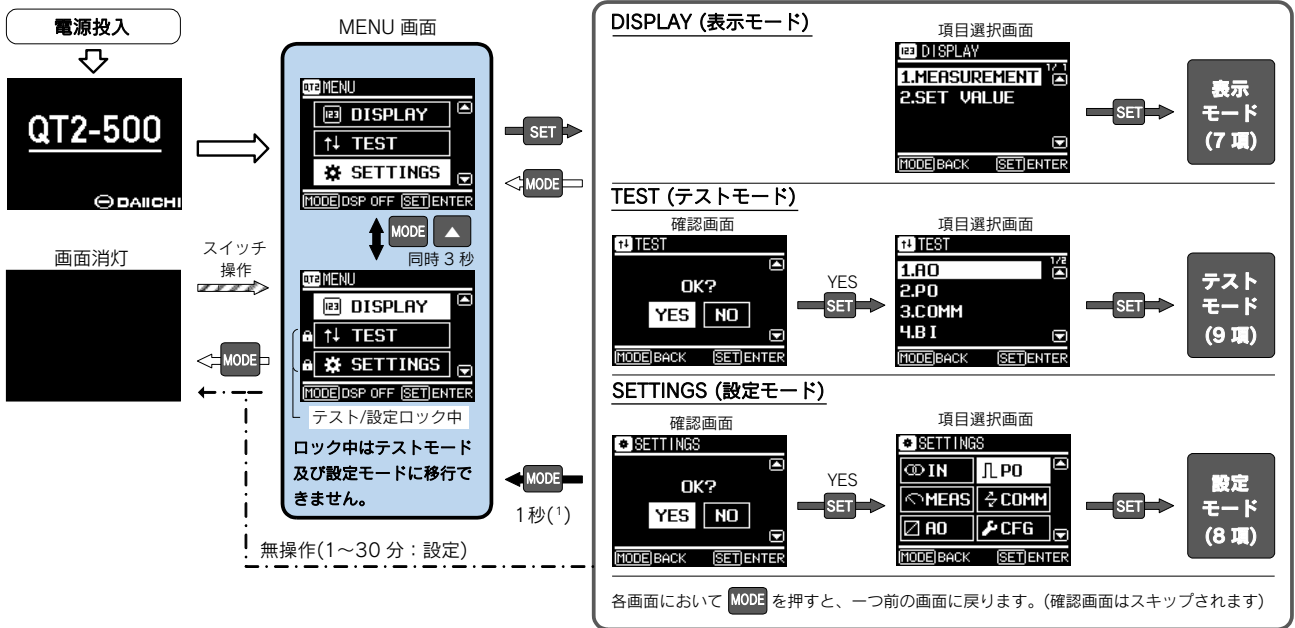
電源投入

QT2-500

DAIICHI

画面消灯

スイッチ操作

MODE

MENU 画面

MENU
DISPLAY
TEST
SETTINGS
MODE DSP OFF SET ENTER

MODE ▲
同時 3 秒

MENU
DISPLAY
TEST
SETTINGS
MODE DSP OFF SET ENTER

テスト/設定ロック中

ロック中はテストモード及び設定モードに移行できません。

SET
MODE

MODE
1秒(1)

無操作(1～30 分：設定)

DISPLAY (表示モード)

項目選択画面
DISPLAY
1.MEASUREMENT 1/1
2.SET VALUE
MODE BACK SET ENTER

SET

表示モード (7 項)

TEST (テストモード)

確認画面
TEST
OK?
YES NO
MODE BACK SET ENTER

YES
SET

項目選択画面
TEST
1.AO 1/2
2.PO
3.COMM
4.BI
MODE BACK SET ENTER

SET

テストモード (9 項)

SETTINGS (設定モード)

確認画面
SETTINGS
OK?
YES NO
MODE BACK SET ENTER

YES
SET

項目選択画面
SETTINGS
IN
PO
MEAS
COMM
AO
CFG
MODE BACK SET ENTER

SET

設定モード (8 項)

各画面において MODE を押すと、一つ前の画面に戻ります。(確認画面はスキップされます)